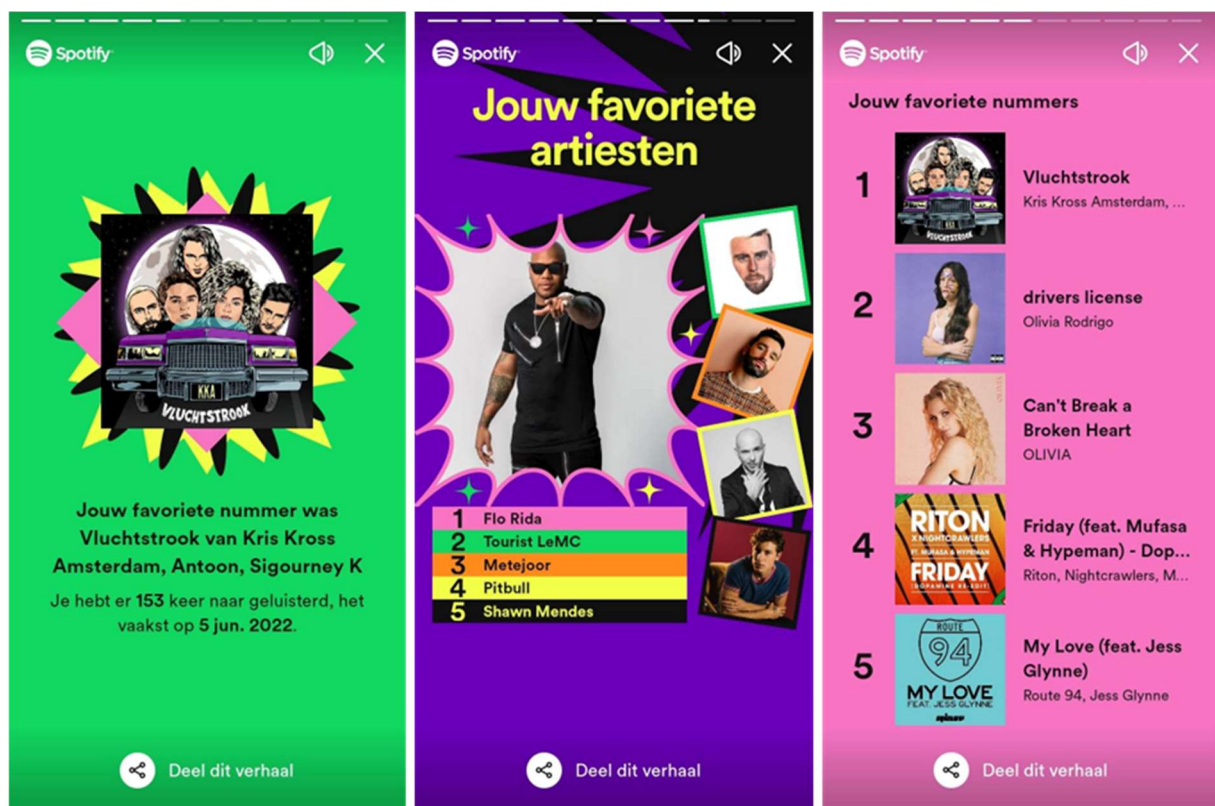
Spotify

KKA
VLUCHTSTROOK

Jouw favoriete nummer was Vluchtstrook van Kris Kross Amsterdam, Antoon, Sigourney K

Je hebt er 153 keer naar geluisterd, het vaakst op 5 jun. 2022.

Deel dit verhaal

Spotify

Jouw favoriete artiesten

1 Flo Rida
2 Tourist LeMC
3 Metejoor
4 Pitbull
5 Shawn Mendes

Deel dit verhaal

Spotify

Jouw favoriete nummers

1 Vluchtstrook
Kris Kross Amsterdam, ...

2 drivers license
Olivia Rodrigo

3 Can't Break a Broken Heart
OLIVIA

4 Friday (feat. Mufasa & Hypeman) - Dop...
Riton, Nightcrawlers, M...

RITON X NIGHTCRAWLERS FT. MUFASA & HYPEMAN FRIDAY (DOPAMINE RE-EDIT)

5 My Love (feat. Jess Glynne)
Route 94, Jess Glynne

ROUTE 94 MY LOVE FEAT. JESS GLYNNE

Deel dit verhaal